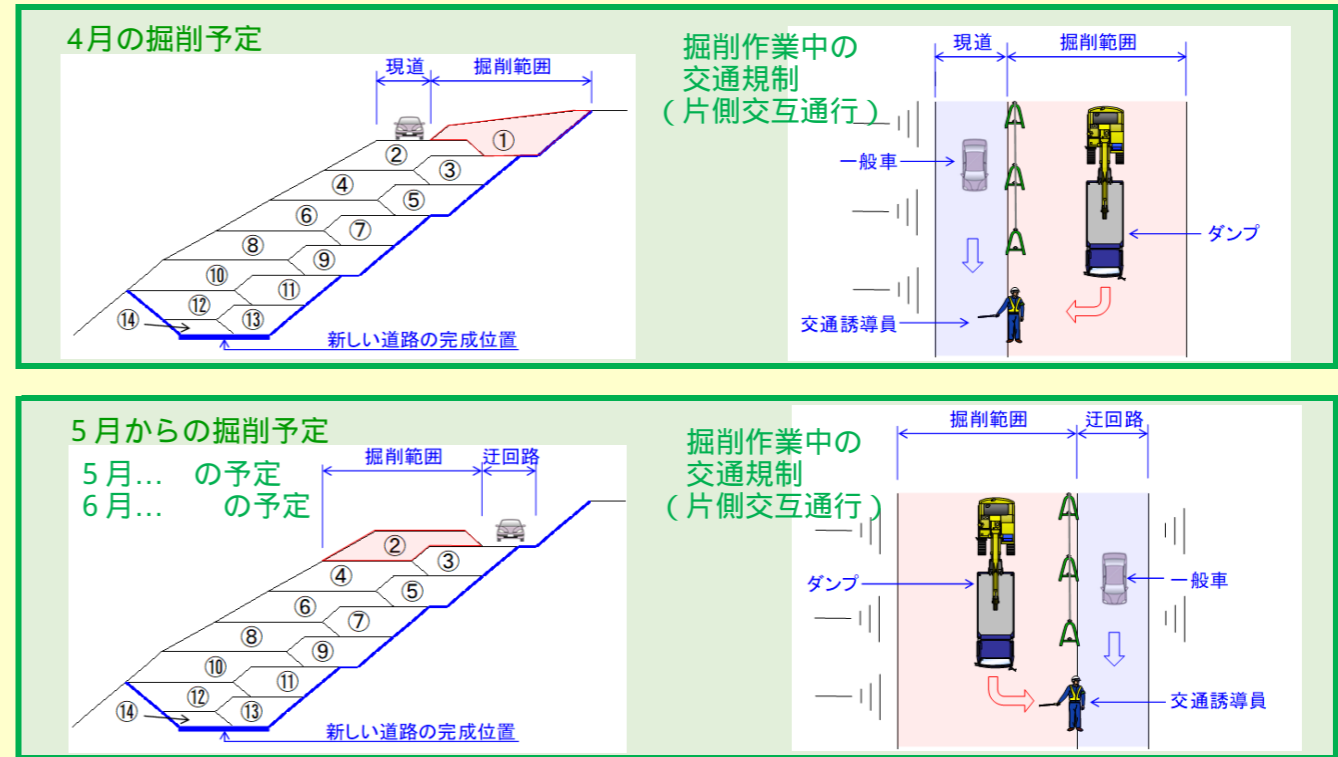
4月の掘削予定

現道
掘削範囲
①
②
③
④
⑤
⑥
⑦
⑧
⑨
⑩
⑪
⑫
⑬
⑭
新しい道路の完成位置

掘削作業中の
交通規制
（片側交互通行）

現道
掘削範囲
一般車
ダンプ
交通誘導員

5月からの掘削予定
5月…　の予定
6月…　　の予定

掘削範囲
迂回路
②
③
④
⑤
⑥
⑦
⑧
⑨
⑩
⑪
⑫
⑬
⑭
新しい道路の完成位置

掘削作業中の
交通規制
（片側交互通行）

掘削範囲
迂回路
ダンプ
一般車
交通誘導員